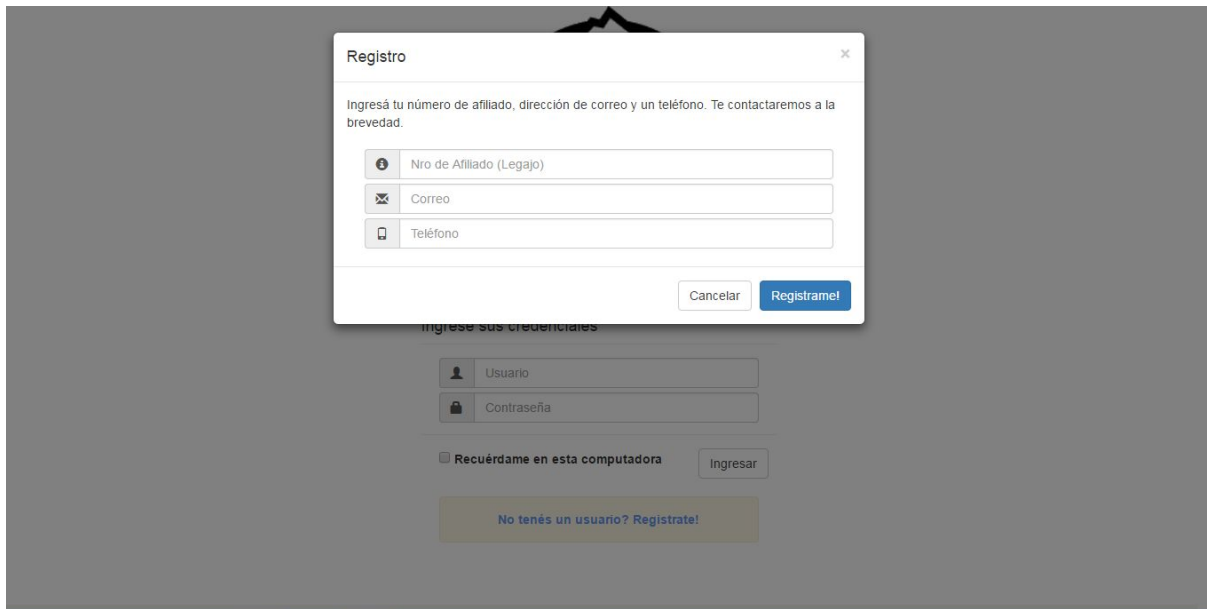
Registro

×

Ingresá tu número de afiliado, dirección de correo y un teléfono. Te contactaremos a la brevedad.

Nro de Afiliado (Legajo)

Correo

Teléfono

Cancelar

Registrame!

Ingrese sus credenciales

Usuario

Contraseña

Recuérdame en esta computadora

Ingresar

No tenés un usuario? Registrate!